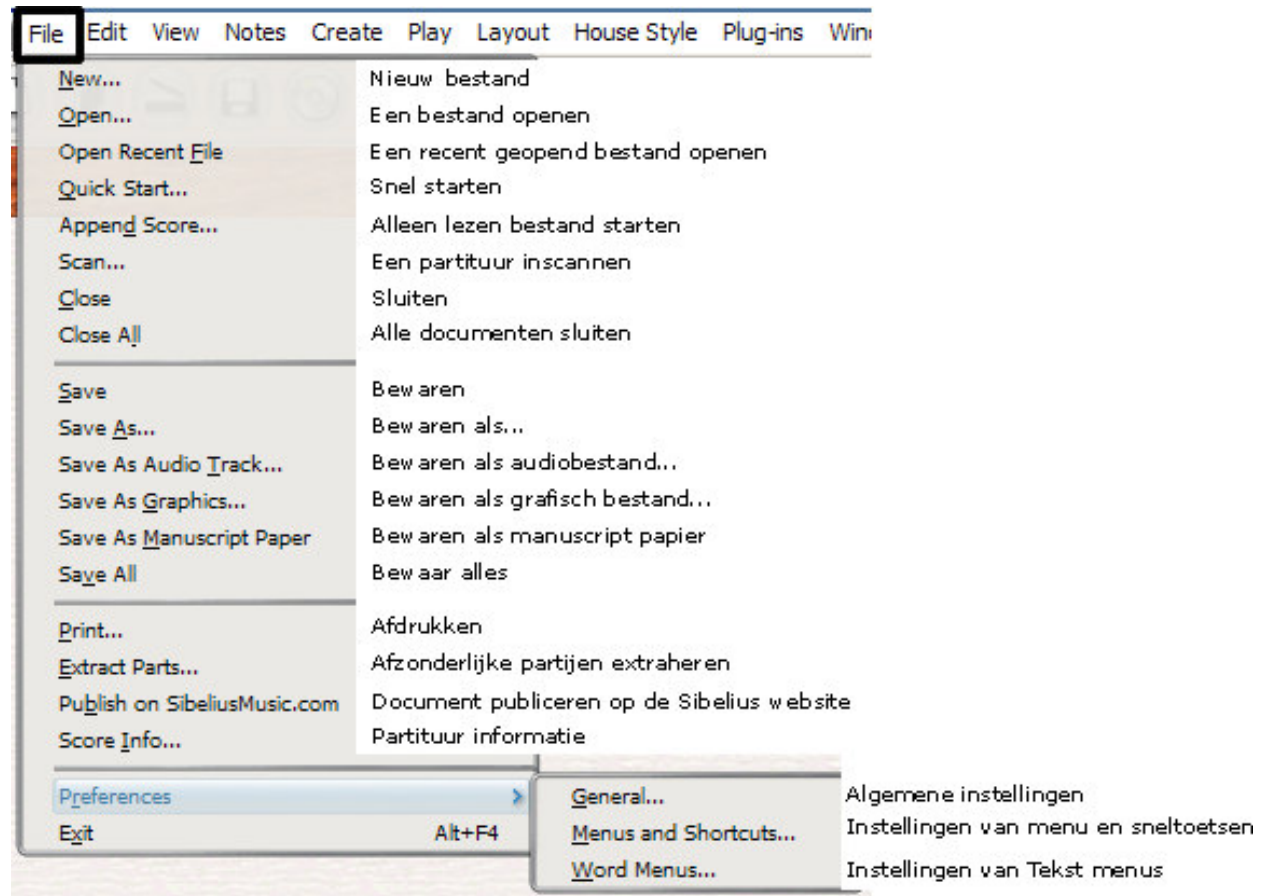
File Edit View Notes Create Play Layout House Style Plug-ins Win

New... Nieuw bestand
Open... Een bestand openen
Open Recent File Een recent geopend bestand openen
Quick Start... Snel starten
Append Score... Alleen lezen bestand starten
Scan... Een partituur inscannen
Close Sluiten
Close All Alle documenten sluiten

Save Bewaren
Save As... Bewaren als...
Save As Audio Track... Bewaren als audiobestand...
Save As Graphics... Bewaren als grafisch bestand...
Save As Manuscript Paper Bewaren als manuscript papier
Save All Bewaar alles

Print... Afdrukken
Extract Parts... Afzonderlijke partijen extraheren
Publish on SibeliusMusic.com Document publiceren op de Sibelius website
Score Info... Partituur informatie

Preferences
Exit Alt+F4

General... Algemene instellingen
Menus and Shortcuts... Instellingen van menu en sneltoetsen
Word Menus... Instellingen van Tekst menus